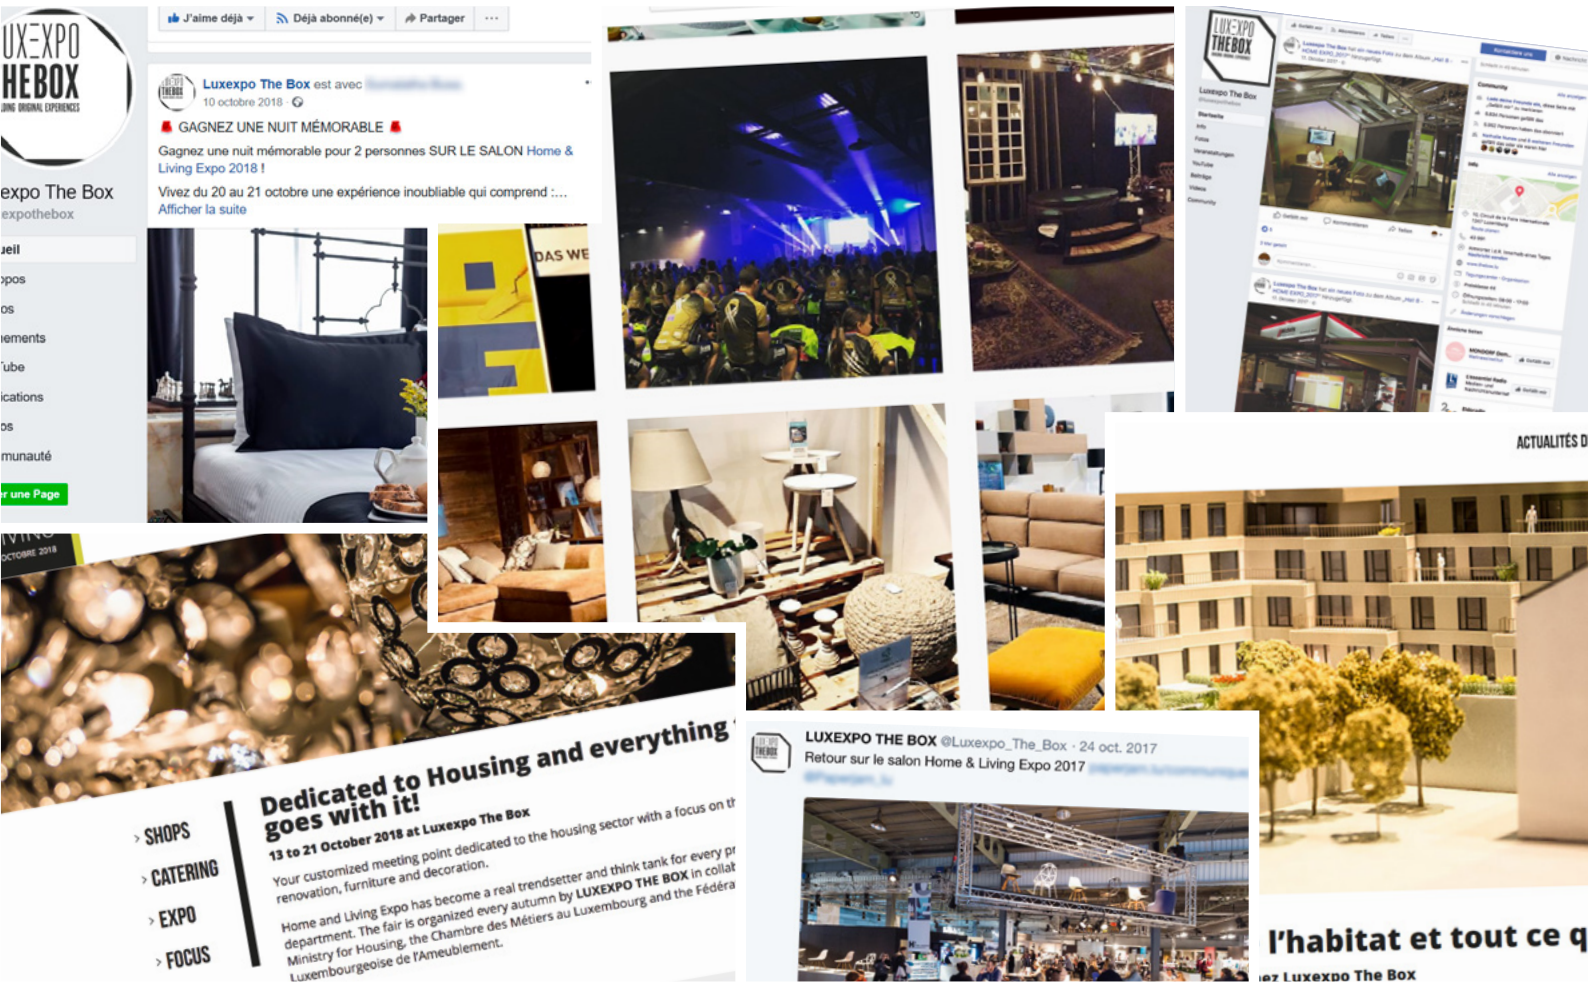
UX=XPO
HEBOX
DING ORIGINAL EXPERIENCES

expo The Box
expothebox

ueil
opos
os
ements
ube
ications
os
munauté
r une Page

J'aime déjà
Déjà abonné(e)
Partager
...

Luxexpo The Box est avec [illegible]
10 octobre 2018

GAGNEZ UNE NUIT MÉMORABLE

Gagnez une nuit mémorable pour 2 personnes SUR LE SALON Home & Living Expo 2018 !

Vivez du 20 au 21 octobre une expérience inoubliable qui comprend :...
Afficher la suite

DAS WE

LUX=XPO THEBOX

Luxexpo The Box

OCTOBRE 2018

Dedicated to Housing and everything goes with it!

13 to 21 October 2018 at Luxexpo The Box

Your customized meeting point dedicated to the housing sector with a focus on th renovation, furniture and decoration.

Home and Living Expo has become a real trendsetter and think tank for every pr department. The fair is organized every autumn by LUXEXPO THE BOX in collab Ministry for Housing, the Chambre des Métiers au Luxembourg and the Fédéra Luxembourgeoise de l'Ameublement.

› SHOPS
› CATERING
› EXPO
› FOCUS

LUXEXPO THE BOX @Luxexpo_The_Box · 24 oct. 2017
Retour sur le salon Home & Living Expo 2017 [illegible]

ACTUALITÉS D

l'habitat et tout ce q
ez Luxexpo The Box